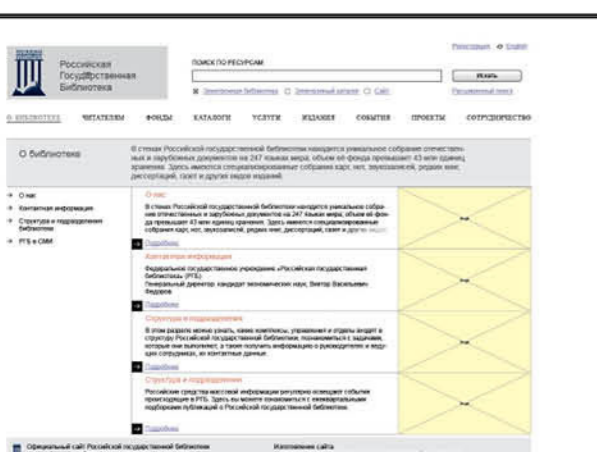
Российская Государственная Библиотека

ПОИСК ПО РЕСУРСАМ

Искать

Регистрация English

Электронная библиотека Электронный каталог Сайт

Расширенный поиск

О БИБЛИОТЕКЕ ЧИТАТЕЛЯМ ФОНДЫ КАТАЛОГИ УСЛУГИ ИЗДАНИЯ СОБЫТИЯ ПРОЕКТЫ СОТРУДНИЧЕСТВО

О библиотеке

В стенах Российской государственной библиотеки находится уникальное собрание отечественных и зарубежных документов на 247 языках мира; объем ее фонда превышает 43 млн единиц хранения. Здесь имеются специализированные собрания карт, нот, звукозаписей, редких книг, диссертаций, газет и других видов изданий.

О нас

Контактная информация

Структура и подразделения библиотеки

РГБ в СМИ

О нас

В стенах Российской государственной библиотеки находится уникальное собрание отечественных и зарубежных документов на 247 языках мира; объем ее фонда превышает 43 млн единиц хранения. Здесь имеются специализированные собрания карт, нот, звукозаписей, редких книг, диссертаций, газет и других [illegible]

Подробнее

Контактная информация

Федеральное государственное учреждение «Российская государственная библиотека» (РГБ)
Генеральный директор: кандидат экономических наук, Виктор Васильевич Федоров

Подробнее

Структура и подразделения

В этом разделе можно узнать, каких комплексы, управления и отделы входят в структуру Российской государственной библиотеки, познакомиться с задачами, которые они выполняют, а также получить информацию о руководителях и ведущих сотрудниках, их контактные данные.

Подробнее

Структура и подразделения

Российские средства массовой информации регулярно освещают события происходящие в РГБ. Здесь вы можете ознакомиться с еженедельными подборками публикаций о Российской государственной библиотеке.

Подробнее

Официальный сайт Российской государственной библиотеки

Изготовление сайта